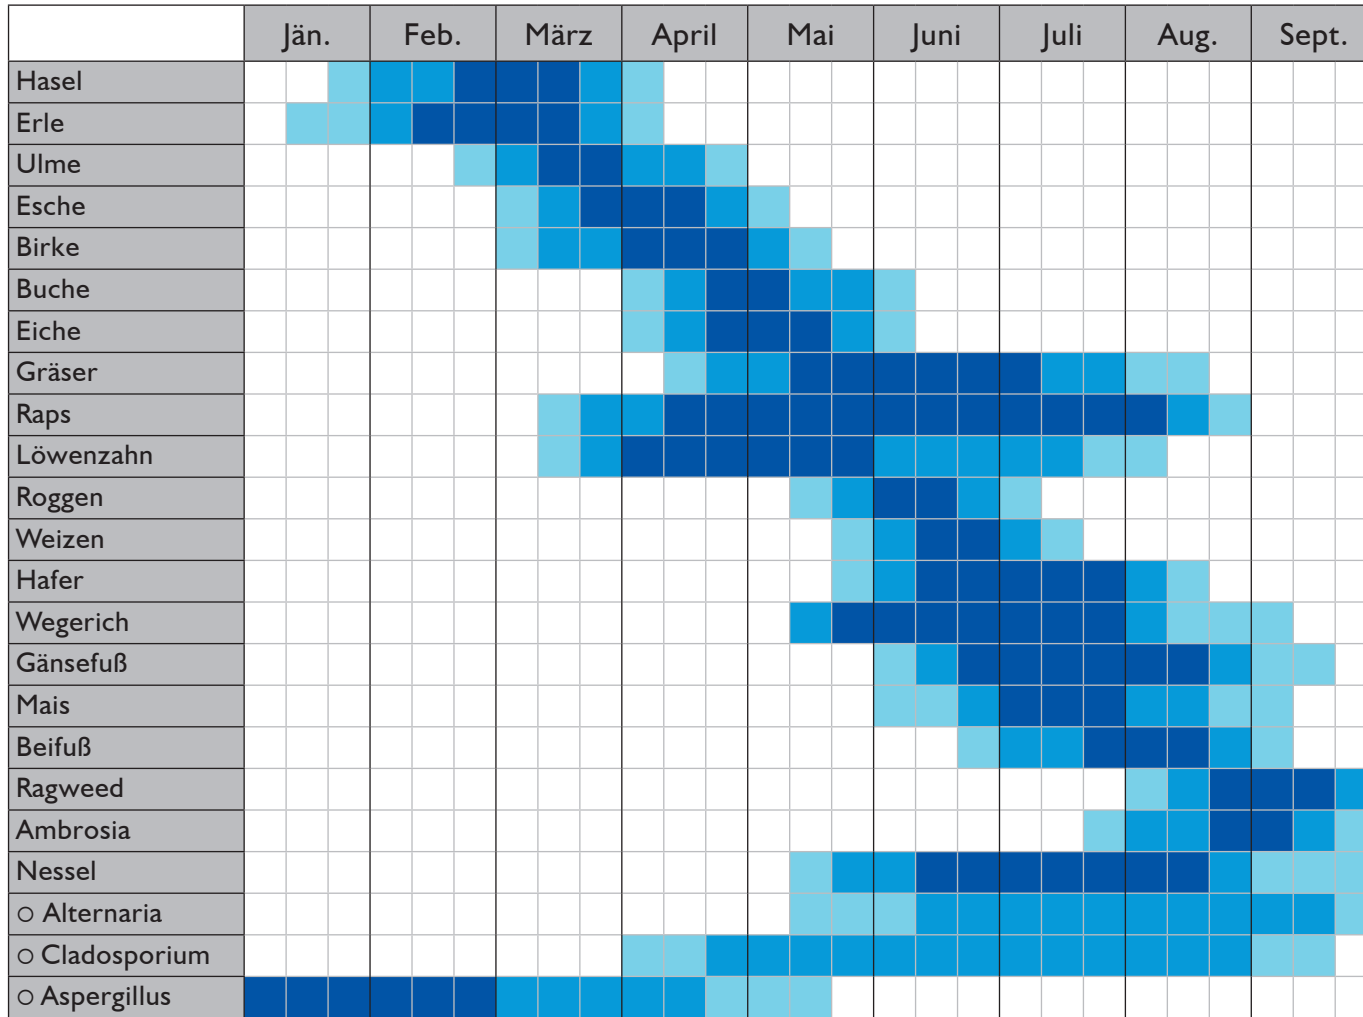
| | Jän. | Feb. | März | April | Mai | Juni | Juli | Aug. | Sept. |
|---|---|---|---|---|---|---|---|---|---|
| Hasel | | | | | | | | | |
| Erle | | | | | | | | | |
| Ulme | | | | | | | | | |
| Esche | | | | | | | | | |
| Birke | | | | | | | | | |
| Buche | | | | | | | | | |
| Eiche | | | | | | | | | |
| Gräser | | | | | | | | | |
| Raps | | | | | | | | | |
| Löwenzahn | | | | | | | | | |
| Roggen | | | | | | | | | |
| Weizen | | | | | | | | | |
| Hafer | | | | | | | | | |
| Wegerich | | | | | | | | | |
| Gänsefuß | | | | | | | | | |
| Mais | | | | | | | | | |
| Beifuß | | | | | | | | | |
| Ragweed | | | | | | | | | |
| Ambrosia | | | | | | | | | |
| Nessel | | | | | | | | | |
| o Alternaria | | | | | | | | | |
| o Cladosporium | | | | | | | | | |
| o Aspergillus | | | | | | | | | |